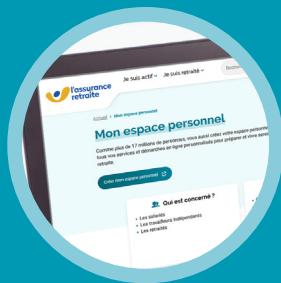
l'assurance retraite

Je suis actif · Je suis retraité ·

Accueil > Mon espace personnel

Mon espace personnel

Comme plus de 17 millions de personnes, vous aussi créez votre espace personnel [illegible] tous vos services et démarches en ligne personnalisés pour préparer et vivre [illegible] retraite.

Créer mon espace personnel

Qui est concerné ?

Les salariés
Les travailleurs indépendants
Les retraités